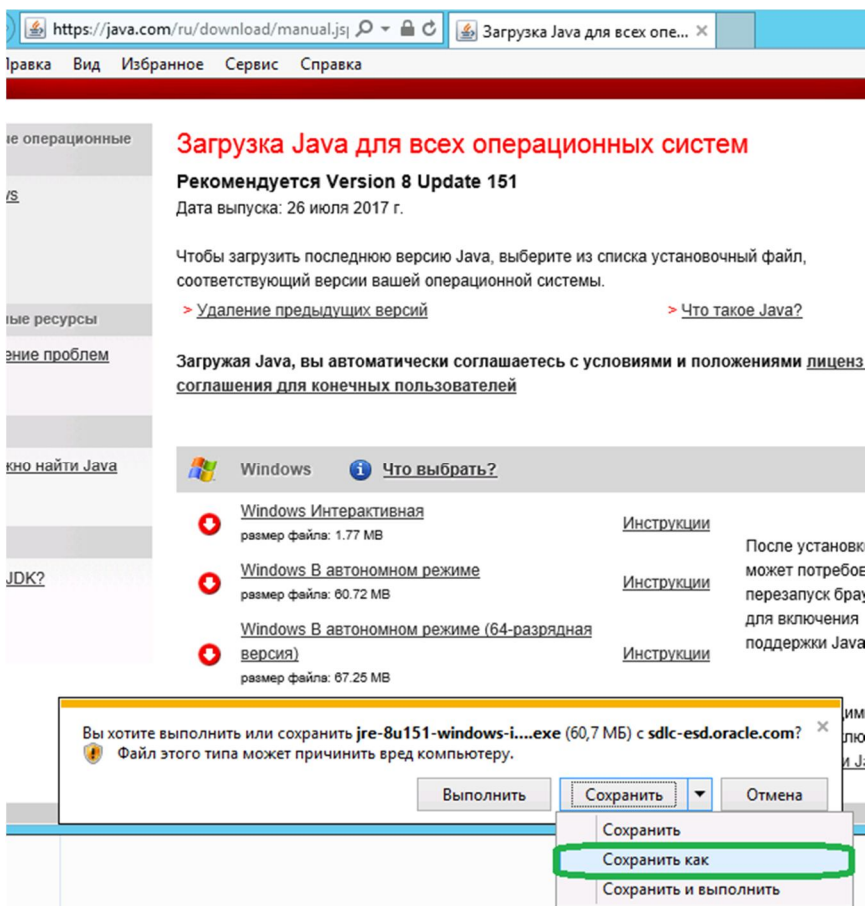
https://java.com/ru/download/manual.js|
Загрузка Java для всех опе... ×

Іравка Вид Избранное Сервис Справка

іе операционные

/s

ые ресурсы

ение проблем

кно найти Java

JDK?

Загрузка Java для всех операционных систем

Рекомендуется Version 8 Update 151

Дата выпуска: 26 июля 2017 г.

Чтобы загрузить последнюю версию Java, выберите из списка установочный файл, соответствующий версии вашей операционной системы.

> Удаление предыдущих версий

> Что такое Java?

Загружая Java, вы автоматически соглашаетесь с условиями и положениями лиценз соглашения для конечных пользователей

Windows Что выбрать?

Windows Интерактивная
размер файла: 1.77 MB
Инструкции

Windows В автономном режиме
размер файла: 60.72 MB
Инструкции

Windows В автономном режиме (64-разрядная версия)
размер файла: 67.25 MB
Инструкции

После установк может потребов перезапуск бра для включения поддержки Java

Вы хотите выполнить или сохранить jre-8u151-windows-i....exe (60,7 МБ) с sdlc-esd.oracle.com?
Файл этого типа может причинить вред компьютеру.

Выполнить
Сохранить
Отмена

Сохранить
Сохранить как
Сохранить и выполнить